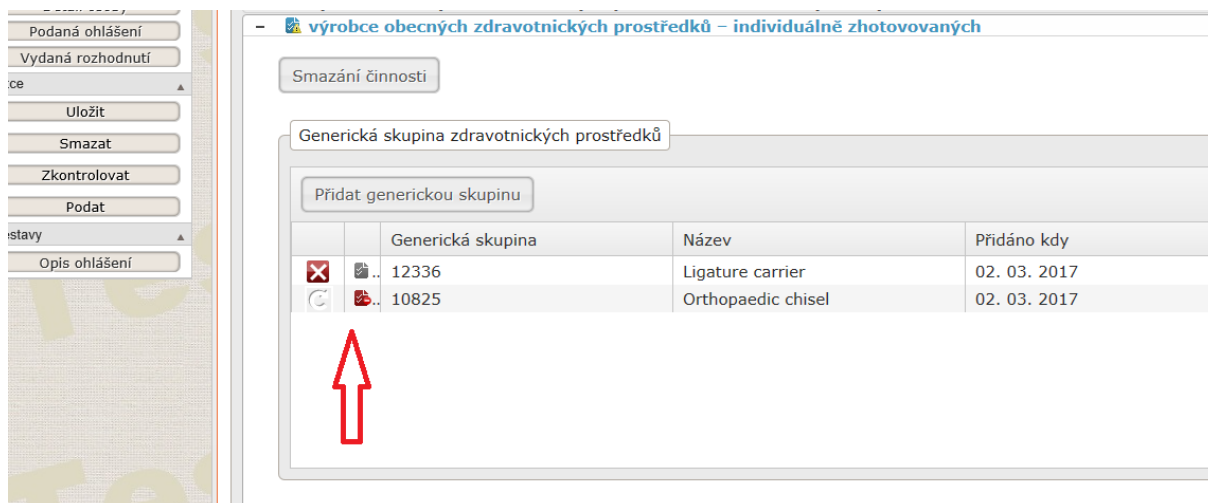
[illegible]
Podaná ohlášení
Vydaná rozhodnutí
ce
Uložit
Smazat
Zkontrolovat
Podat
estavy
Opis ohlášení

– výrobce obecných zdravotnických prostředků – individuálně zhotovovaných

Smazání činnosti

Generická skupina zdravotnických prostředků

Přidat generickou skupinu

| | | Generická skupina | Název | Přidáno kdy |
|---|---|---|---|---|
| | .. | 12336 | Ligature carrier | 02. 03. 2017 |
| | .. | 10825 | Orthopaedic chisel | 02. 03. 2017 |